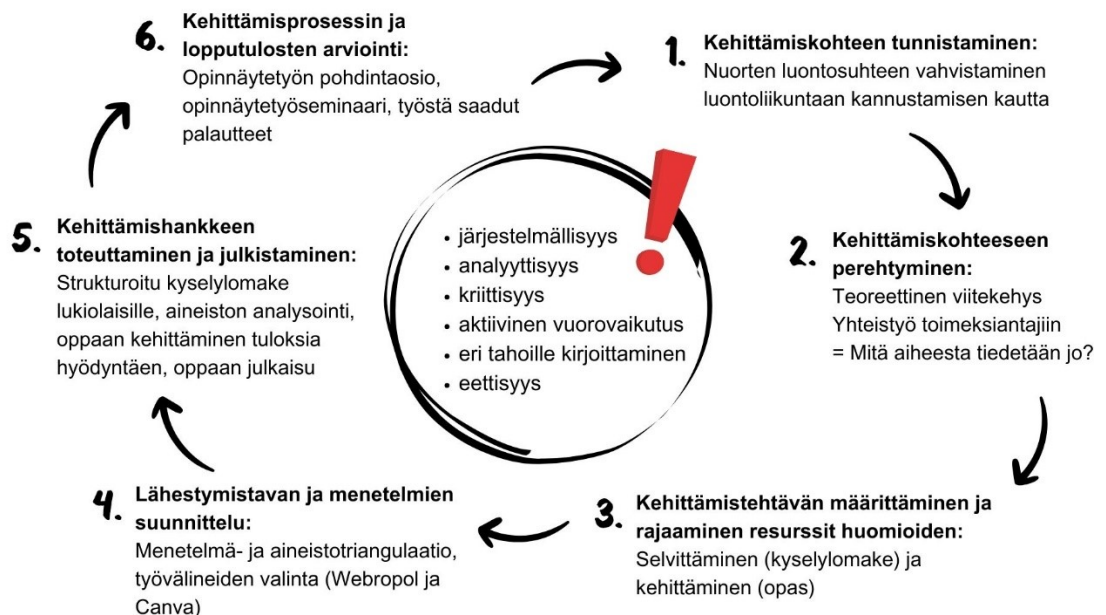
1. **Kehittämiskohteen tunnistaminen:**
Nuorten luontosuhteen vahvistaminen luontoliikuntaan kannustamisen kautta

2. **Kehittämiskohteeseen perehtyminen:**
Teoreettinen viitekehys
Yhteistyö toimeksiantajiin
= Mitä aiheesta tiedetään jo?

3. **Kehittämistehtävän määrittäminen ja rajaaminen resurssit huomioiden:**
Selvittäminen (kyselylomake) ja kehittäminen (opas)

4. **Lähestymistavan ja menetelmien suunnittelu:**
Menetelmä- ja aineistotriangulaatio, työvälineiden valinta (Webropol ja Canva)

5. **Kehittämishankkeen toteuttaminen ja julkistaminen:**
Strukturoitu kyselylomake lukiolaisille, aineiston analysointi, oppaan kehittäminen tuloksia hyödyntäen, oppaan julkaisu

6. **Kehittämisprosessin ja lopputulosten arviointi:**
Opinnäytetyön pohdintaosio, opinnäytetyöseminaari, työstä saadut palautteet

• järjestelmällisyys
• analyyttisyys
• kriittisyys
• aktiivinen vuorovaikutus
• eri tahoille kirjoittaminen
• eettisyys

!